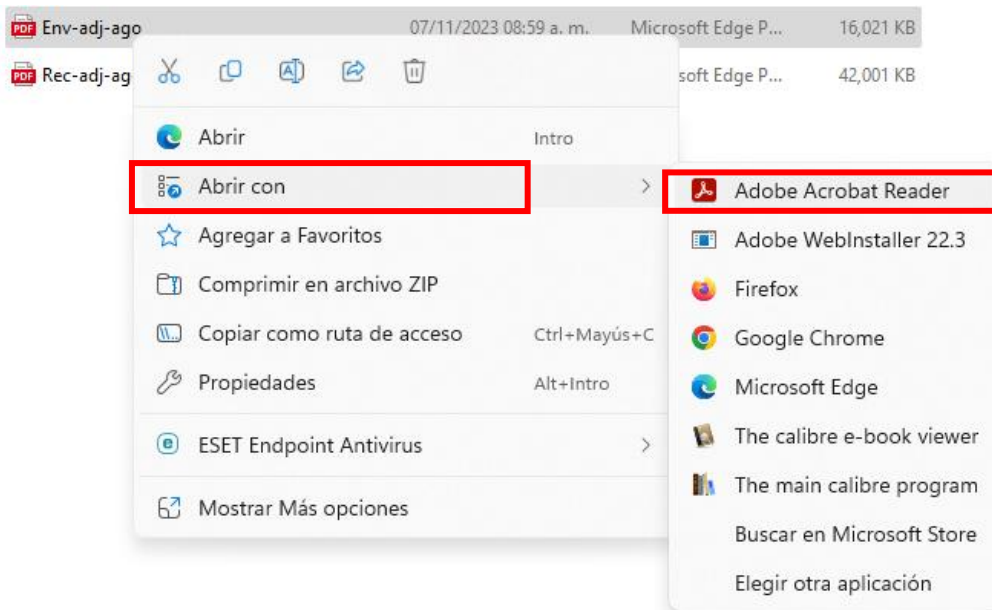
PDF Env-adj-ago 07/11/2023 08:59 a. m. Microsoft Edge P... 16,021 KB

PDF Rec-adj-ag soft Edge P... 42,001 KB

Abrir Intro

Abrir con

Agregar a Favoritos

Comprimir en archivo ZIP

Copiar como ruta de acceso Ctrl+Mayús+C

Propiedades Alt+Intro

ESET Endpoint Antivirus

Mostrar Más opciones

Adobe Acrobat Reader

Adobe WebInstaller 22.3

Firefox

Google Chrome

Microsoft Edge

The calibre e-book viewer

The main calibre program

Buscar en Microsoft Store

Elegir otra aplicación